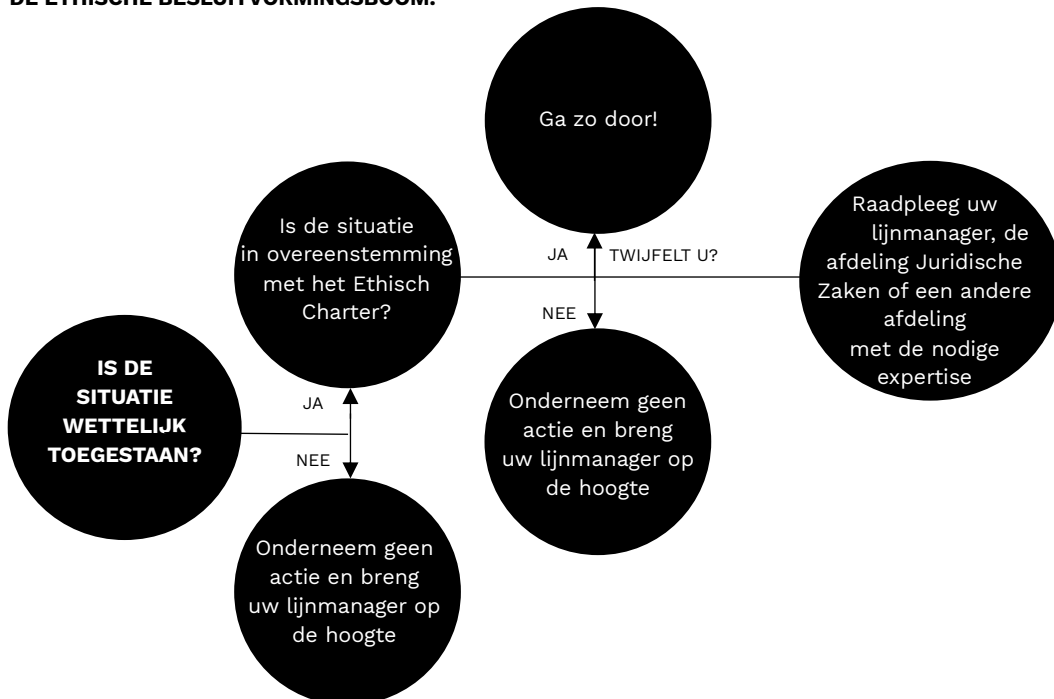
DE ETHISCHE BESLUITVORMINGSBOOM:

IS DE SITUATIE WETTELIJK TOEGESTAAN?

JA

NEE

Onderneem geen actie en breng uw lijnmanager op de hoogte

Is de situatie in overeenstemming met het Ethisch Charter?

JA

TWIJFELT U?

NEE

Ga zo door!

Onderneem geen actie en breng uw lijnmanager op de hoogte

Raadpleeg uw lijnmanager, de afdeling Juridische Zaken of een andere afdeling met de nodige expertise